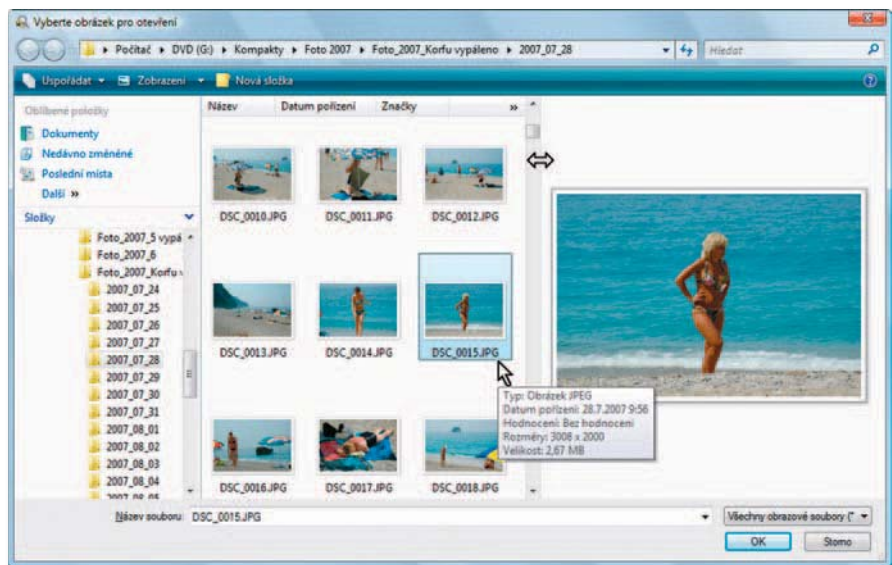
Vyberte obrázek pro otevření

▸ Počítač ▸ DVD (G:) ▸ Kompakty ▸ Foto 2007 ▸ Foto_2007_Korfu vypáleno ▸ 2007_07_28

Hledat

Uspořádat ▾ Zobrazení ▾ Nová složka

Oblíbené položky
Dokumenty
Nedávno změněné
Poslední místa
Další »

Složky
Foto_2007_5 vypá
Foto_2007_6
Foto_2007_Korfu v
2007_07_24
2007_07_25
2007_07_26
2007_07_27
2007_07_28
2007_07_29
2007_07_30
2007_07_31
2007_08_01
2007_08_02
2007_08_03
2007_08_04
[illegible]

Název | Datum pořízení | Značky | »

DSC_0010.JPG
DSC_0011.JPG
DSC_0012.JPG
DSC_0013.JPG
DSC_0014.JPG
DSC_0015.JPG
DSC_0016.JPG
DSC_0017.JPG
DSC_0018.JPG

Typ: Obrázek JPEG
Datum pořízení: 28.7.2007 9:56
Hodnocení: Bez hodnocení
Rozměry: 3008 x 2000
Velikost: 2,67 MB

Název souboru: DSC_0015.JPG

Všechny obrazové soubory (*

OK
Storno